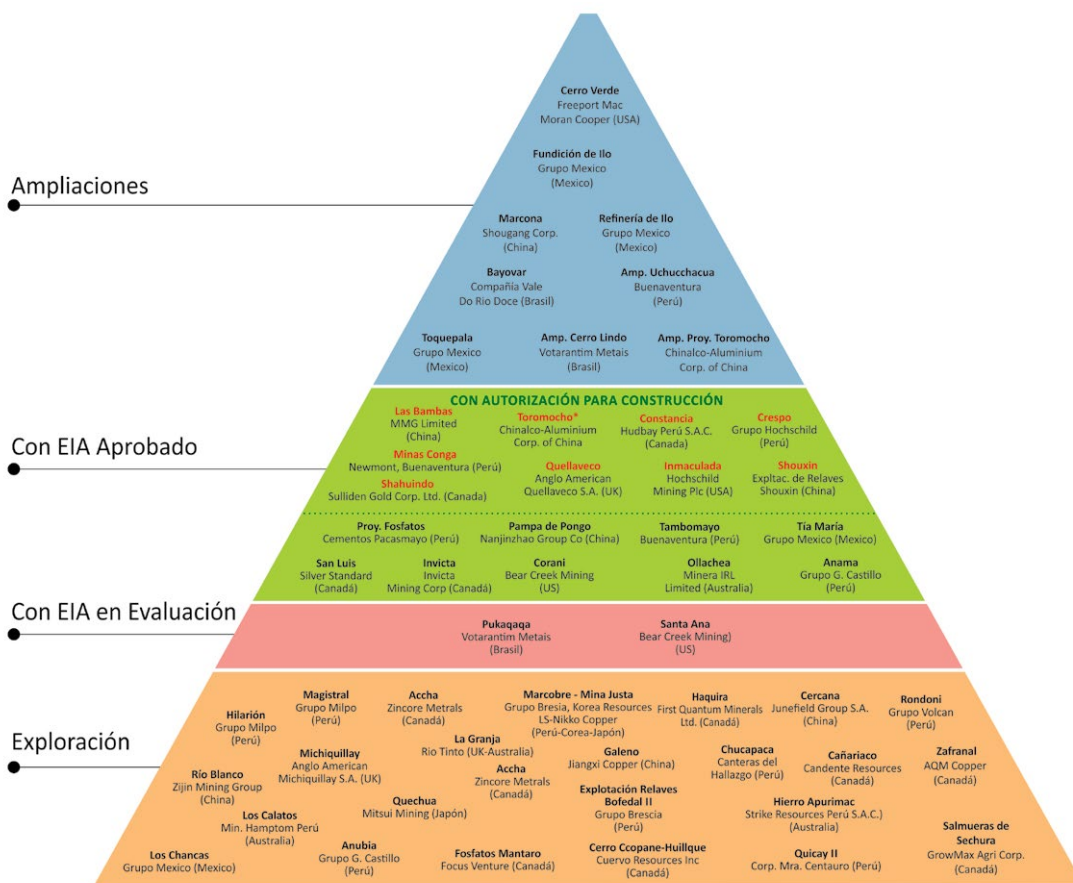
Ampliaciones

Con EIA Aprobado

Con EIA en Evaluación

Exploración

Cerro Verde
Freeport Mac Moran Cooper (USA)

Fundición de Ilo
Grupo Mexico (Mexico)

Marcona
Shougang Corp. (China)

Refinería de Ilo
Grupo Mexico (Mexico)

Bayovar
Compañía Vale Do Rio Doce (Brasil)

Amp. Uchucchacua
Buenaventura (Perú)

Toquepala
Grupo Mexico (Mexico)

Amp. Cerro Lindo
Votarantim Metais (Brasil)

Amp. Proy. Toromocho
Chinalco-Aluminium Corp. of China

CON AUTORIZACIÓN PARA CONSTRUCCIÓN

Las Bambas
MMG Limited (China)

Toromocho*
Chinalco-Aluminium Corp. of China

Constancia
Hudbay Perú S.A.C. (Canada)

Crespo
Grupo Hochschild (Perú)

Minas Conga
Newmont, Buenaventura (Perú)

Quellaveco
Anglo American Quellaveco S.A. (UK)

Inmaculada
Hochschild Mining Plc (USA)

Shouxin
Expltac. de Relaves Shouxin (China)

Shahuindo
Sulliden Gold Corp. Ltd. (Canada)

Proy. Fosfatos
Cementos Pacasmayo (Perú)

Pampa de Pongo
Nanjinzhao Group Co (China)

Tambomayo
Buenaventura (Perú)

Tía Maria
Grupo Mexico (Mexico)

San Luis
Silver Standard (Canadá)

Invicta
Invicta Mining Corp (Canadá)

Corani
Bear Creek Mining (US)

Ollachea
Minera IRL Limited (Australia)

Anama
Grupo G. Castillo (Perú)

Pukaqaqa
Votarantim Metais (Brasil)

Santa Ana
Bear Creek Mining) (US)

Hilarión
Grupo Milpo (Perú)

Magistral
Grupo Milpo (Perú)

Accha
Zincore Metrals (Canadá)

Marcobre - Mina Justa
Grupo Bresia, Korea Resources LS-Nikko Copper (Perú-Corea-Japón)

Haquira
First Quantum Minerals Ltd. (Canadá)

Cercana
Junefield Group S.A. (China)

Rondoni
Grupo Volcan (Perú)

La Granja
Rio Tinto (UK-Australia)

Michiquillay
Anglo American Michiquillay S.A. (UK)

Galeno
Jiangxi Copper (China)

Chucapaca
Canteras del Hallazgo (Perú)

Cañariaco
Candente Resources (Canadá)

Zafranal
AQM Copper (Canadá)

Río Blanco
Zijin Mining Group (China)

Accha
Zincore Metrals (Canadá)

Explotación Relaves Bofedal II
Grupo Brescia (Perú)

Hierro Apurimac
Strike Resources Perú S.A.C.) (Australia)

Los Calatos
Min. Hamptom Perú (Australia)

Quechua
Mitsui Mining (Japón)

Salmueras de Sechura
GrowMax Agri Corp. (Canadá)

Los Chancas
Grupo Mexico (Mexico)

Anubia
Grupo G. Castillo (Perú)

Fosfatos Mantaro
Focus Venture (Canadá)

Cerro Ccopane-Huillque
Cuervo Resources Inc (Canadá)

Quicay II
Corp. Mra. Centauro (Perú)